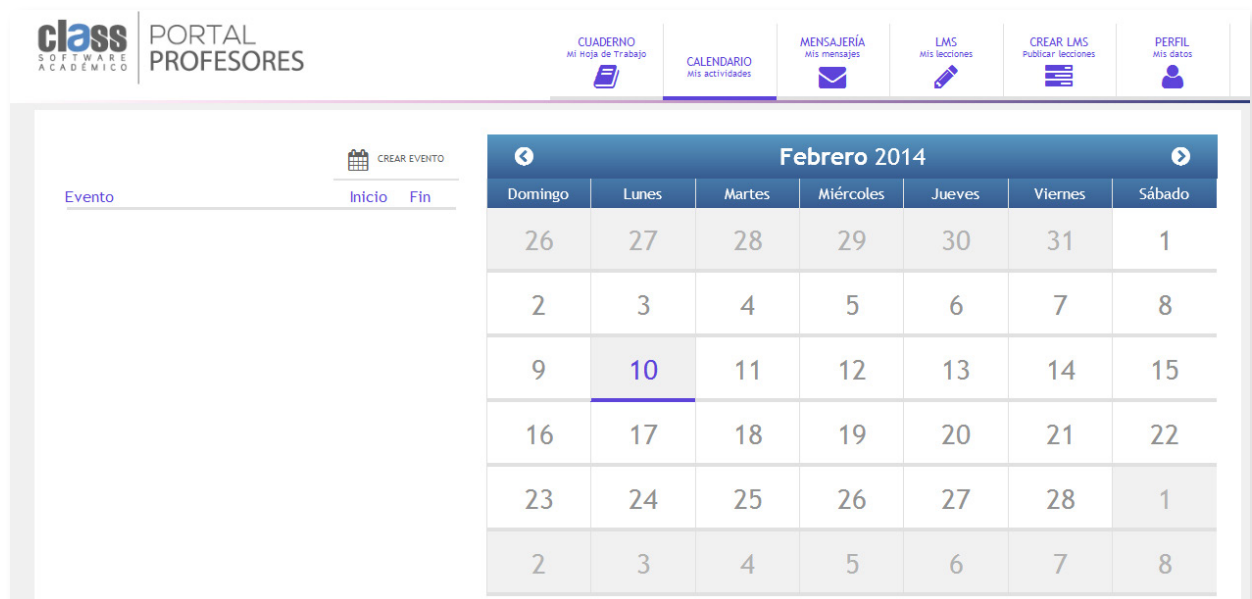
class
SOFTWARE ACADÉMICO

PORTAL PROFESORES

CUADERNO
Mi Hoja de Trabajo

CALENDARIO
Mis actividades

MENSAJERÍA
Mis mensajes

LMS
Mis lecciones

CREAR LMS
Publicar lecciones

PERFIL
Mis datos

CREAR EVENTO

| Evento | Inicio | Fin |
|---|---|---|

Febrero 2014

| Domingo | Lunes | Martes | Miércoles | Jueves | Viernes | Sábado |
|---|---|---|---|---|---|---|
| 26 | 27 | 28 | 29 | 30 | 31 | 1 |
| 2 | 3 | 4 | 5 | 6 | 7 | 8 |
| 9 | 10 | 11 | 12 | 13 | 14 | 15 |
| 16 | 17 | 18 | 19 | 20 | 21 | 22 |
| 23 | 24 | 25 | 26 | 27 | 28 | 1 |
| 2 | 3 | 4 | 5 | 6 | 7 | 8 |